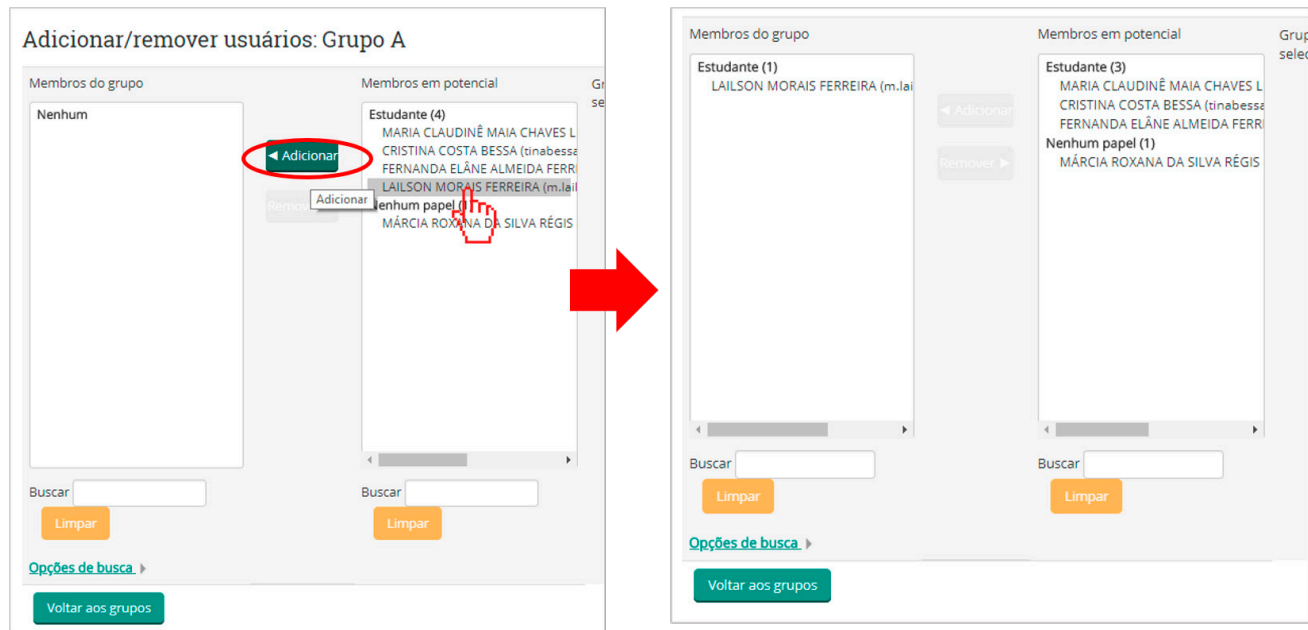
Adicionar/remover usuários: Grupo A

Membros do grupo

Nenhum

◄ Adicionar

Adicionar

Remover

Membros em potencial

Gr
se

Estudante (4)
MARIA CLAUDINÊ MAIA CHAVES L
CRISTINA COSTA BESSA (tinabessa
FERNANDA ELÂNE ALMEIDA FERR
LAILSON MORAIS FERREIRA (m.lail
Nenhum papel (1)
MÁRCIA ROXANA DA SILVA RÉGIS

Buscar

Limpar

Buscar

Limpar

Opções de busca

Voltar aos grupos

Membros do grupo

Estudante (1)
LAILSON MORAIS FERREIRA (m.lai

◄ Adicionar

Remover ►

Membros em potencial

Grup
selec

Estudante (3)
MARIA CLAUDINÊ MAIA CHAVES L
CRISTINA COSTA BESSA (tinabessa
FERNANDA ELÂNE ALMEIDA FERR
Nenhum papel (1)
MÁRCIA ROXANA DA SILVA RÉGIS

Buscar

Limpar

Buscar

Limpar

Opções de busca

Voltar aos grupos